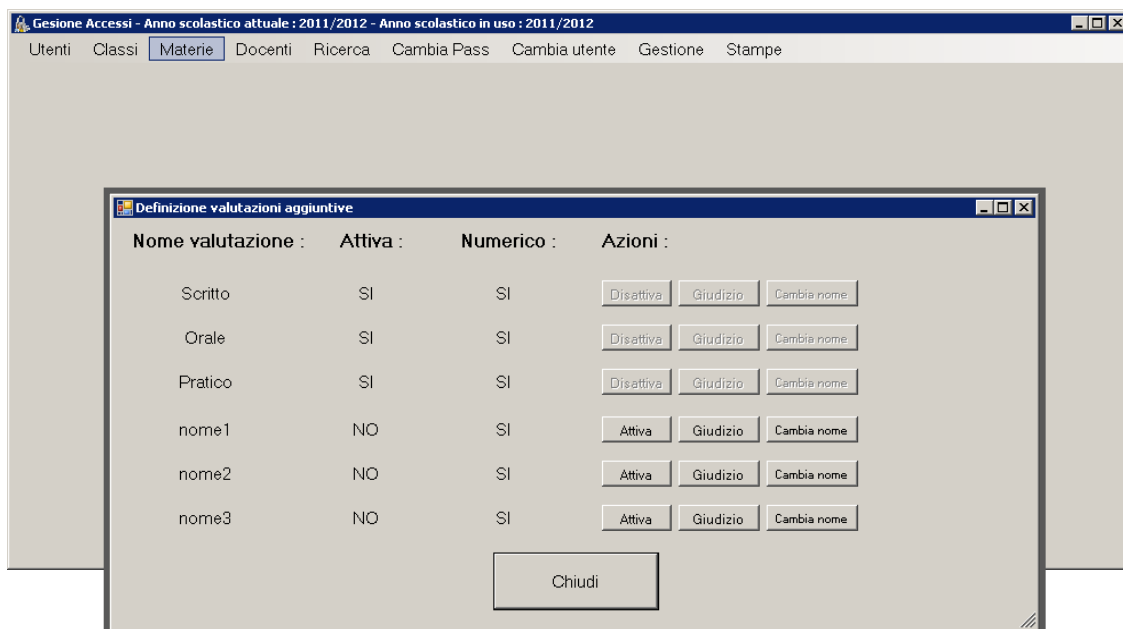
Gesione Accessi - Anno scolastico attuale : 2011/2012 - Anno scolastico in uso : 2011/2012

Utenti Classi Materie Docenti Ricerca Cambia Pass Cambia utente Gestione Stampe

Definizione valutazioni aggiuntive

| Nome valutazione : | Attiva : | Numerico : | Azioni : | | |
|---|---|---|---|---|---|
| Scritto | SI | SI | Disattiva | Giudizio | Cambia nome |
| Orale | SI | SI | Disattiva | Giudizio | Cambia nome |
| Pratico | SI | SI | Disattiva | Giudizio | Cambia nome |
| nome1 | NO | SI | Attiva | Giudizio | Cambia nome |
| nome2 | NO | SI | Attiva | Giudizio | Cambia nome |
| nome3 | NO | SI | Attiva | Giudizio | Cambia nome |

Chiudi